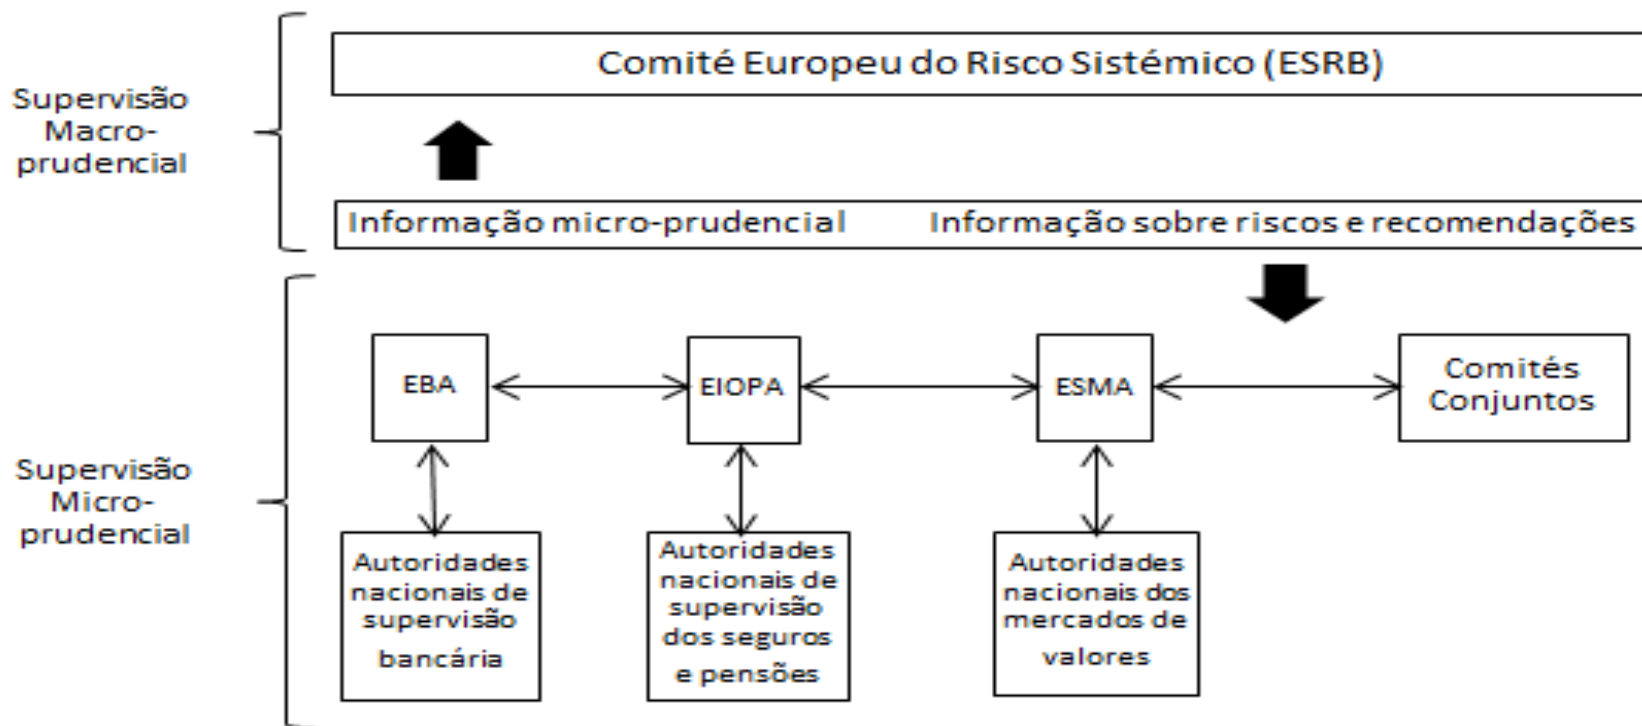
Supervisão Macro-prudencial

Comité Europeu do Risco Sistémico (ESRB)

Informação micro-prudencial

Informação sobre riscos e recomendações

Supervisão Micro-prudencial

EBA

EIOPA

ESMA

Comités Conjuntos

Autoridades nacionais de supervisão bancária

Autoridades nacionais de supervisão dos seguros e pensões

Autoridades nacionais dos mercados de valores